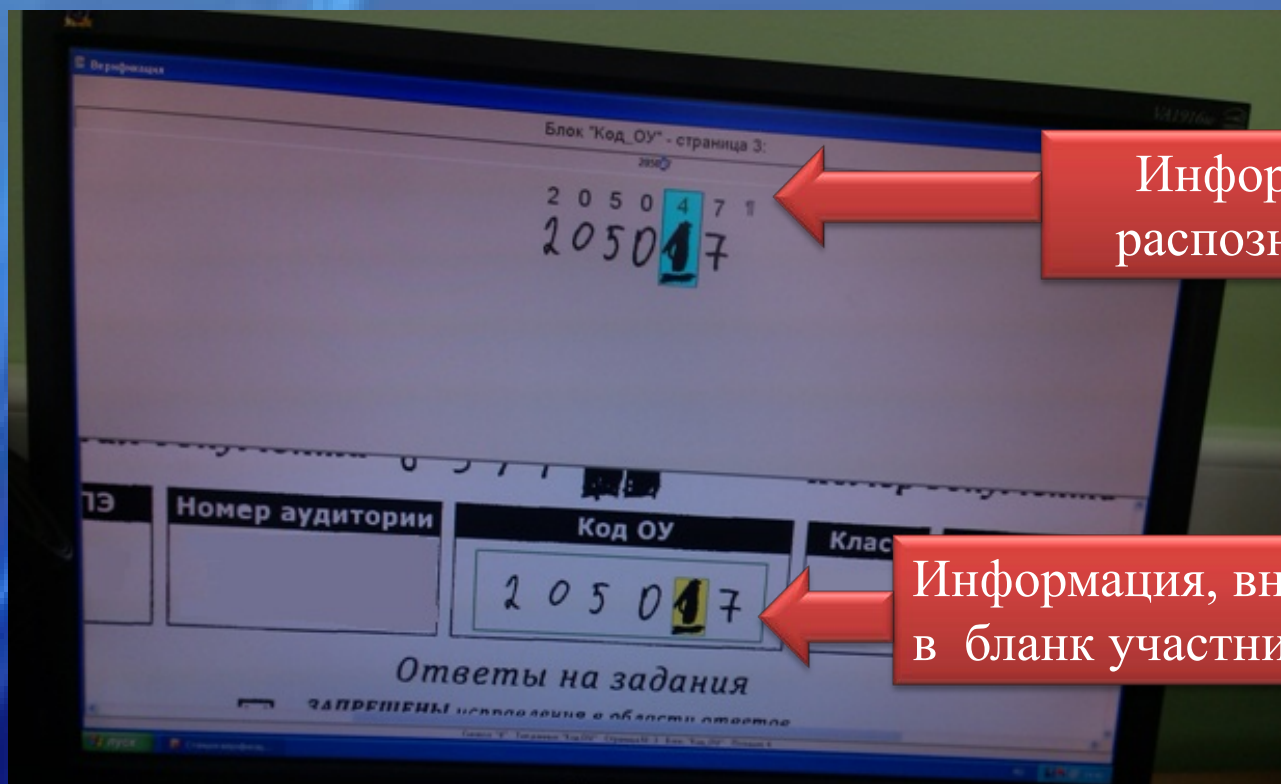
Верификация

Блок "Код_ОУ" - страница 3:

2 0 5 0 4 7

205017

Инфор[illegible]
распозн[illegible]

ПЭ

Номер аудитории

Код ОУ

Клас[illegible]

2 0 5 0 1 7

Информация, вн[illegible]
в бланк участни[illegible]

Ответы на задания

ЗАПРЕЩЕНЫ исправления в области ответов

пуск